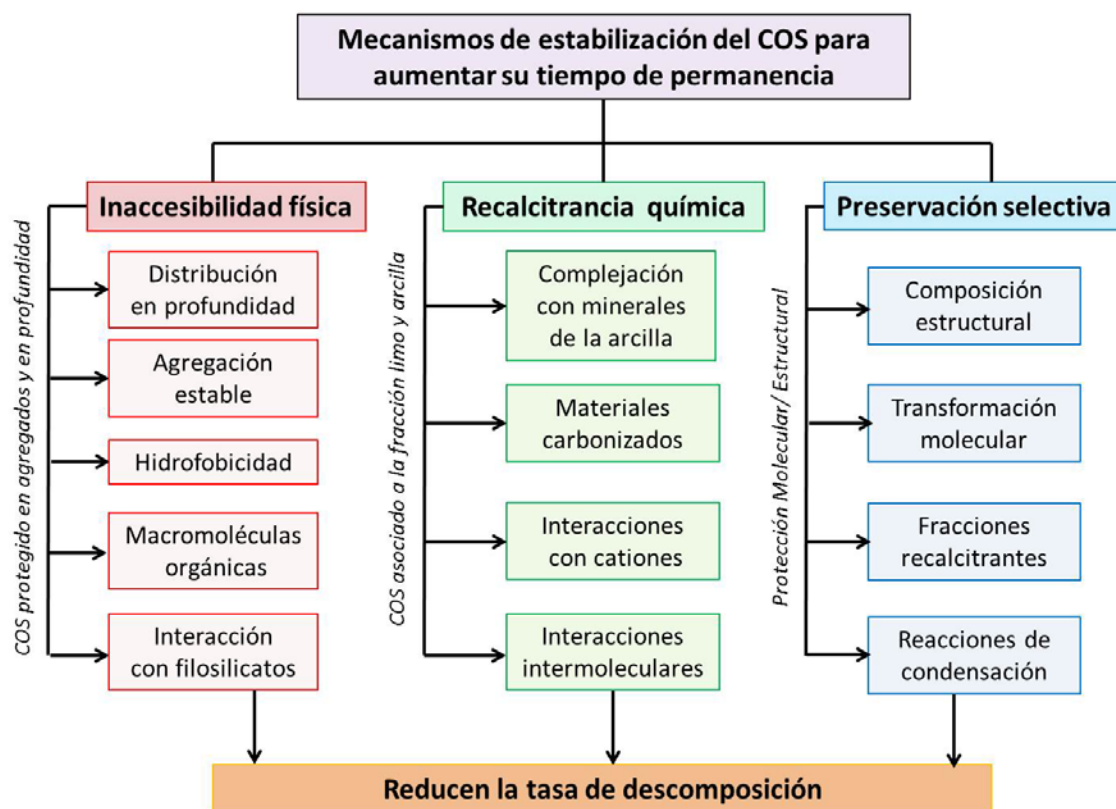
Mecanismos de estabilización del COS para aumentar su tiempo de permanencia

Inaccesibilidad física

COS protegido en agregados y en profundidad

Distribución en profundidad

Agregación estable

Hidrofobicidad

Macromoléculas orgánicas

Interacción con filosilicatos

Recalcitrancia química

COS asociado a la fracción limo y arcilla

Complejación con minerales de la arcilla

Materiales carbonizados

Interacciones con cationes

Interacciones intermoleculares

Preservación selectiva

Protección Molecular/ Estructural

Composición estructural

Transformación molecular

Fracciones recalcitrantes

Reacciones de condensación

Reducen la tasa de descomposición